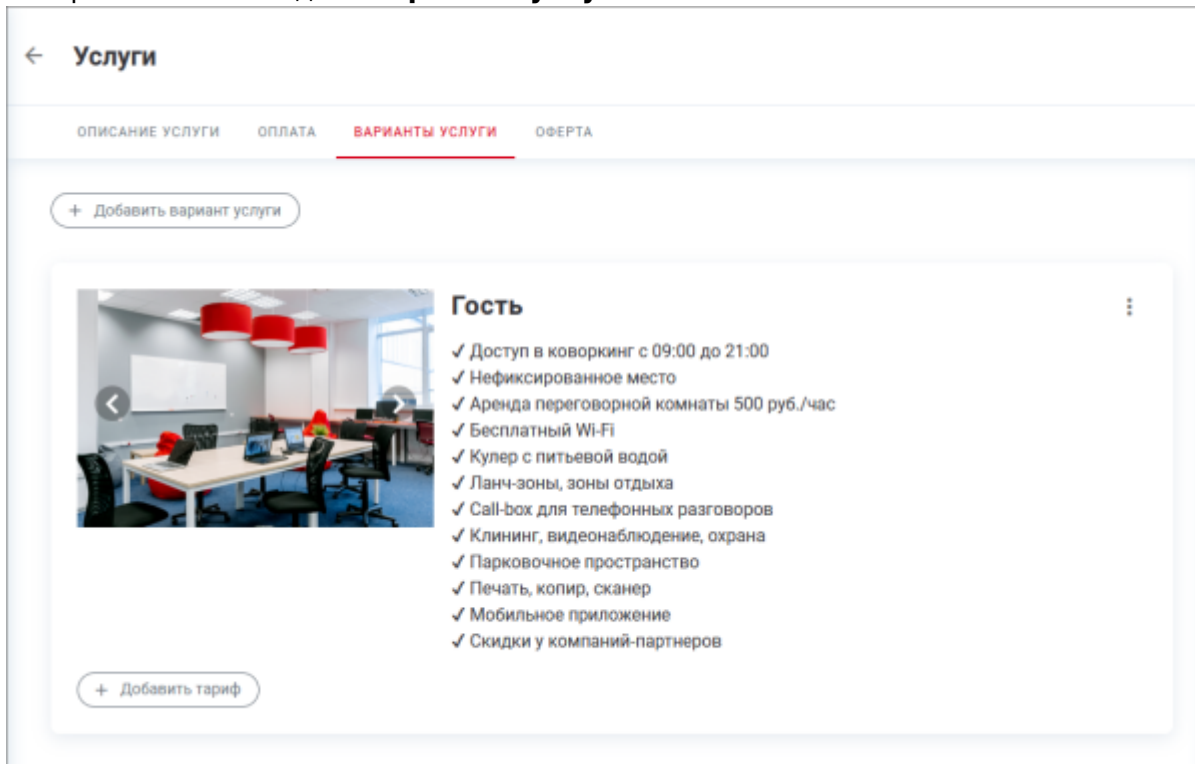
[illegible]

← Услуги

ОПИСАНИЕ УСЛУГИ ОПЛАТА ВАРИАНТЫ УСЛУГИ ОФЕРТА

+ Добавить вариант услуги

Гость

✓ Доступ в коворкинг с 09:00 до 21:00
✓ Нефиксированное место
✓ Аренда переговорной комнаты 500 руб./час
✓ Бесплатный Wi-Fi
✓ Кулер с питьевой водой
✓ Ланч-зоны, зоны отдыха
✓ Call-box для телефонных разговоров
✓ Клининг, видеонаблюдение, охрана
✓ Парковочное пространство
✓ Печать, копир, сканер
✓ Мобильное приложение
✓ Скидки у компаний-партнеров

+ Добавить тариф